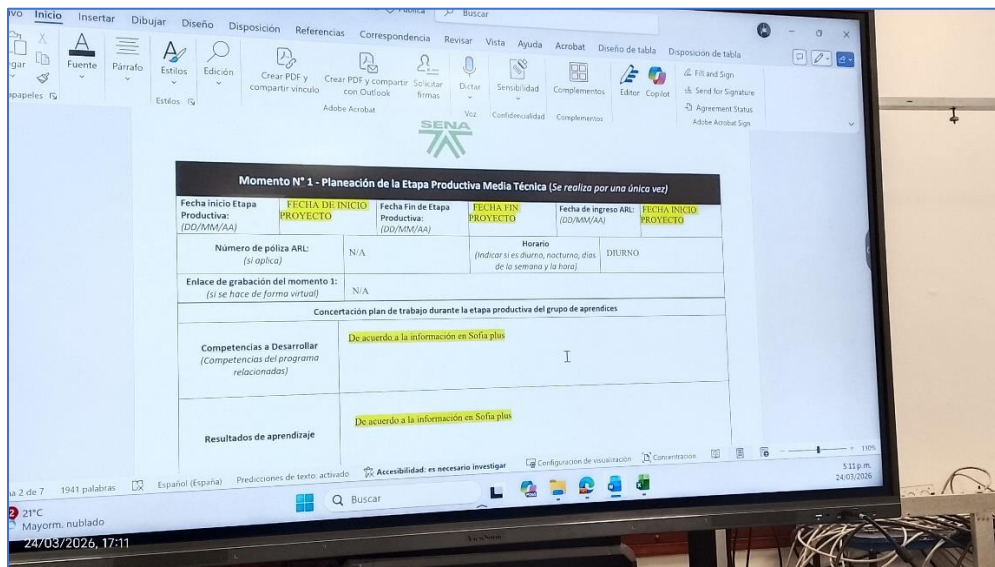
ivo Inicio Insertar Dibujar Diseño Disposición Referencias Correspondencia Revisar Vista Ayuda Acrobat Diseño de tabla Disposición de tabla

Buscar

gar Fuente Párrafo Estilos Edición Crear PDF y compartir vínculo Crear PDF y compartir con Outlook Solicitar firmas Dictar Sensibilidad Complementos Editor Copilot Fill and Sign Send for Signature Agreement Status

apapeles Estilos Adobe Acrobat Voz Confidencialidad Complementos Adobe Acrobat Sign

SENA

| Momento N° 1 - Planeación de la Etapa Productiva Media Técnica (Se realiza por una única vez) | | | | | |
|---|---|---|---|---|---|
| Fecha inicio Etapa Productiva: (DD/MM/AA) | FECHA DE INICIO PROYECTO | Fecha Fin de Etapa Productiva: (DD/MM/AA) | FECHA FIN PROYECTO | Fecha de ingreso ARL: (DD/MM/AA) | FECHA INICIO PROYECTO |
| Número de póliza ARL: (si aplica) | N/A | Horario (Indicar si es diurno, nocturno, días de la semana y la hora) | | DIURNO | |
| Enlace de grabación del momento 1: (si se hace de forma virtual) | N/A | | | | |
| Concertación plan de trabajo durante la etapa productiva del grupo de aprendices | | | | | |
| Competencias a Desarrollar (Competencias del programa relacionadas) | De acuerdo a la información en Sofia plus | | | | |
| Resultados de aprendizaje | De acuerdo a la información en Sofia plus | | | | |

a 2 de 7 1941 palabras Español (España) Predicciones de texto: activado Accesibilidad: es necesario investigar Configuración de visualización Concentración 110%

21°C Mayorm. nublado Buscar 5:11 p.m. 24/03/2026

24/03/2026, 17:11